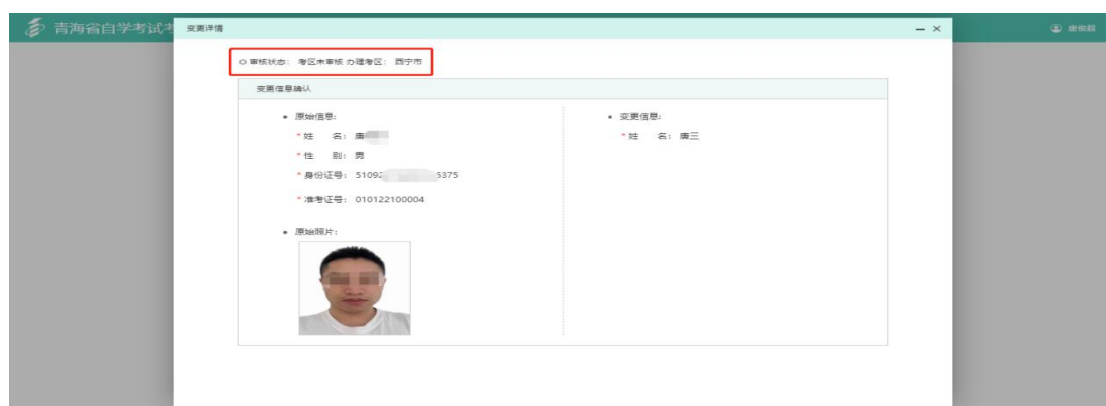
青海省自学考试

变更详情

— ×

唐俊超

○ 审核状态：考区未审核 办理考区：西宁市

变更信息确认

• 原始信息：

* 姓　　名：唐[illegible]

* 性　　别：男

* 身份证号：51092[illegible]5375

* 准考证号：010122100004

• 原始照片：

• 变更信息：

* 姓　　名：唐三